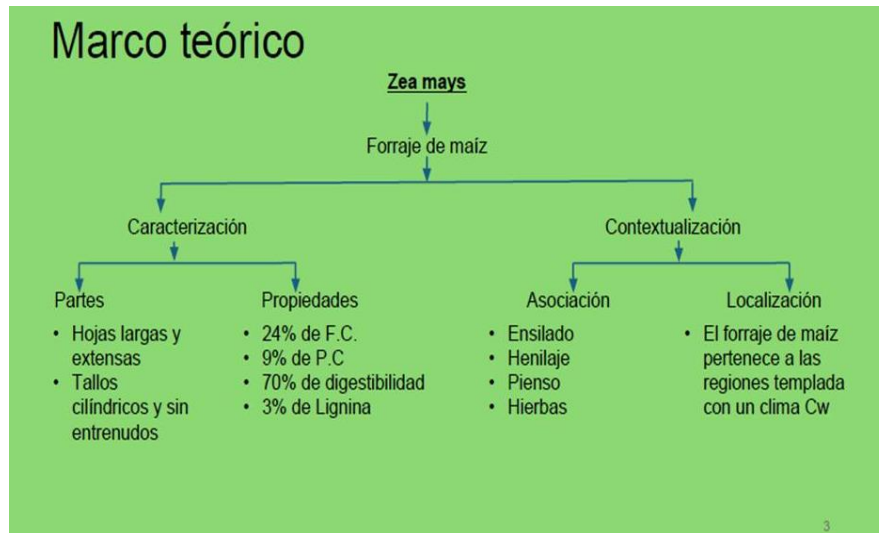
Marco teórico

Zea mays

Forraje de maíz

Caracterización

Contextualización

Partes
• Hojas largas y extensas
• Tallos cilíndricos y sin entrenudos

Propiedades
• 24% de F.C.
• 9% de P.C
• 70% de digestibilidad
• 3% de Lignina

Asociación
• Ensilado
• Henilaje
• Pienso
• Hierbas

Localización
• El forraje de maíz pertenece a las regiones templada con un clima Cw

3